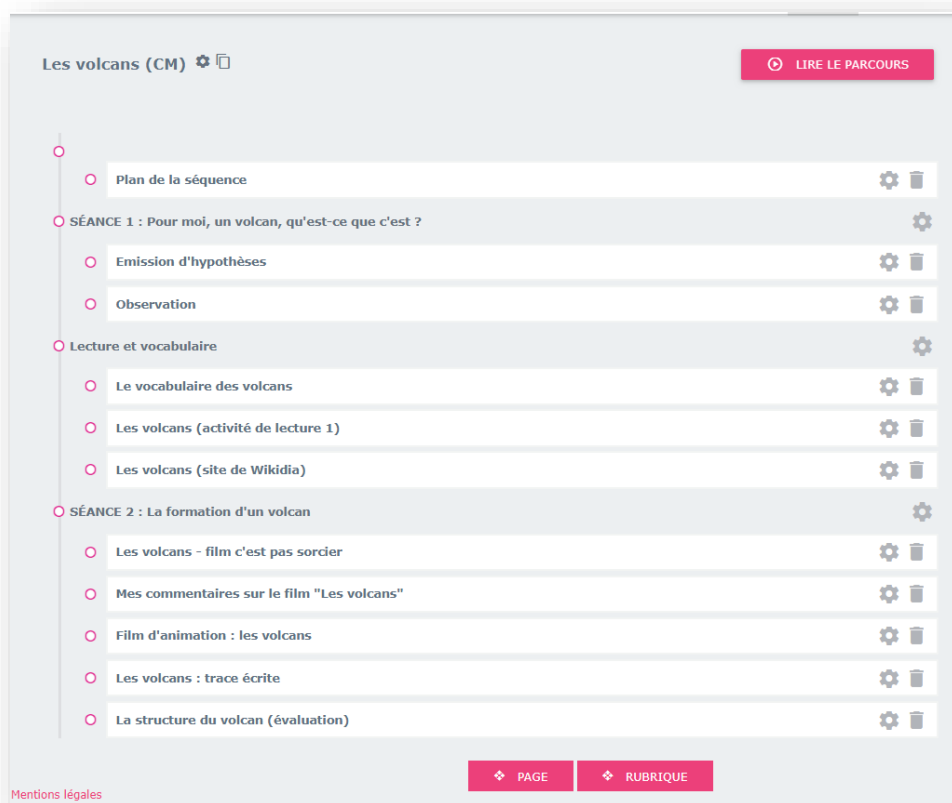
Les volcans (CM)

LIRE LE PARCOURS

Plan de la séquence

SÉANCE 1 : Pour moi, un volcan, qu'est-ce que c'est ?

Emission d'hypothèses

Observation

Lecture et vocabulaire

Le vocabulaire des volcans

Les volcans (activité de lecture 1)

Les volcans (site de Wikidia)

SÉANCE 2 : La formation d'un volcan

Les volcans - film c'est pas sorcier

Mes commentaires sur le film "Les volcans"

Film d'animation : les volcans

Les volcans : trace écrite

La structure du volcan (évaluation)

PAGE

RUBRIQUE

Mentions légales